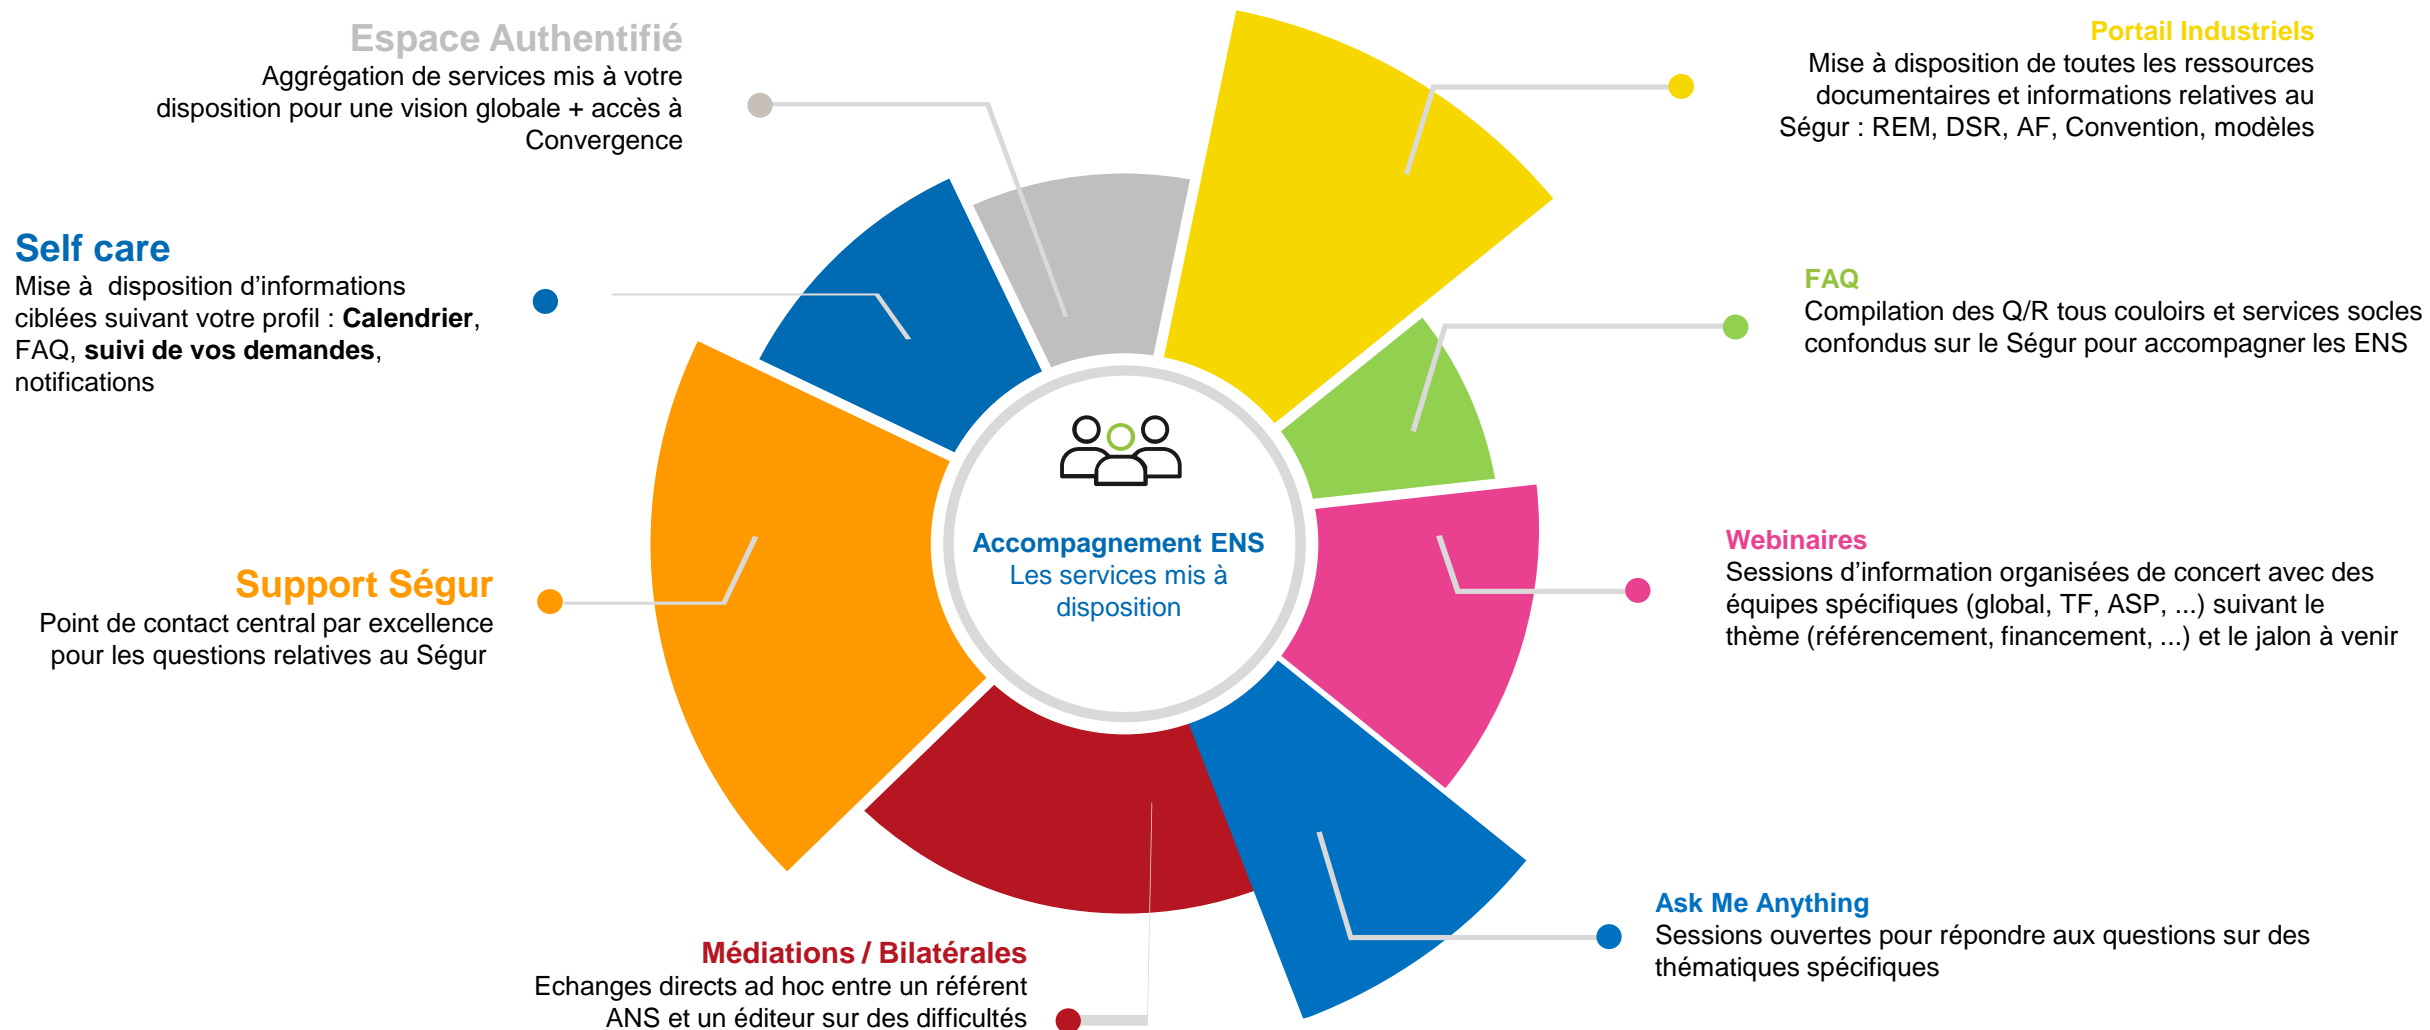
Espace Authentifié
Aggrégation de services mis à votre disposition pour une vision globale + accès à Convergence

Portail Industriels
Mise à disposition de toutes les ressources documentaires et informations relatives au Ségur : REM, DSR, AF, Convention, modèles

Self care
Mise à disposition d’informations ciblées suivant votre profil : **Calendrier**, FAQ, **suivi de vos demandes**, notifications

FAQ
Compilation des Q/R tous couloirs et services socles confondus sur le Ségur pour accompagner les ENS

Accompagnement ENS
Les services mis à disposition

Support Ségur
Point de contact central par excellence pour les questions relatives au Ségur

Webinaires
Sessions d’information organisées de concert avec des équipes spécifiques (global, TF, ASP, ...) suivant le thème (référencement, financement, ...) et le jalon à venir

Ask Me Anything
Sessions ouvertes pour répondre aux questions sur des thématiques spécifiques

Médiations / Bilatérales
Echanges directs ad hoc entre un référent ANS et un éditeur sur des difficultés